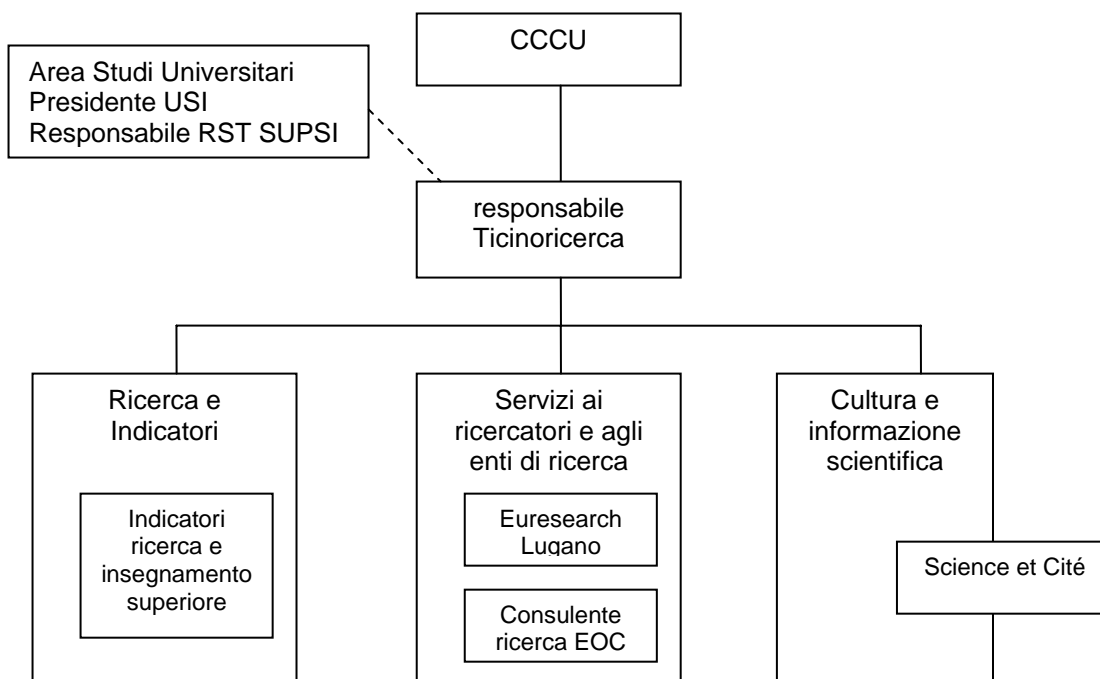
CCCU

Area Studi Universitari
Presidente USI
Responsabile RST SUPSI

responsabile Ticinoricerca

Ricerca e Indicatori

Indicatori ricerca e insegnamento superiore

Servizi ai ricercatori e agli enti di ricerca

Euresearch Lugano

Consulente ricerca EOC

Cultura e informazione scientifica

Science et Cité